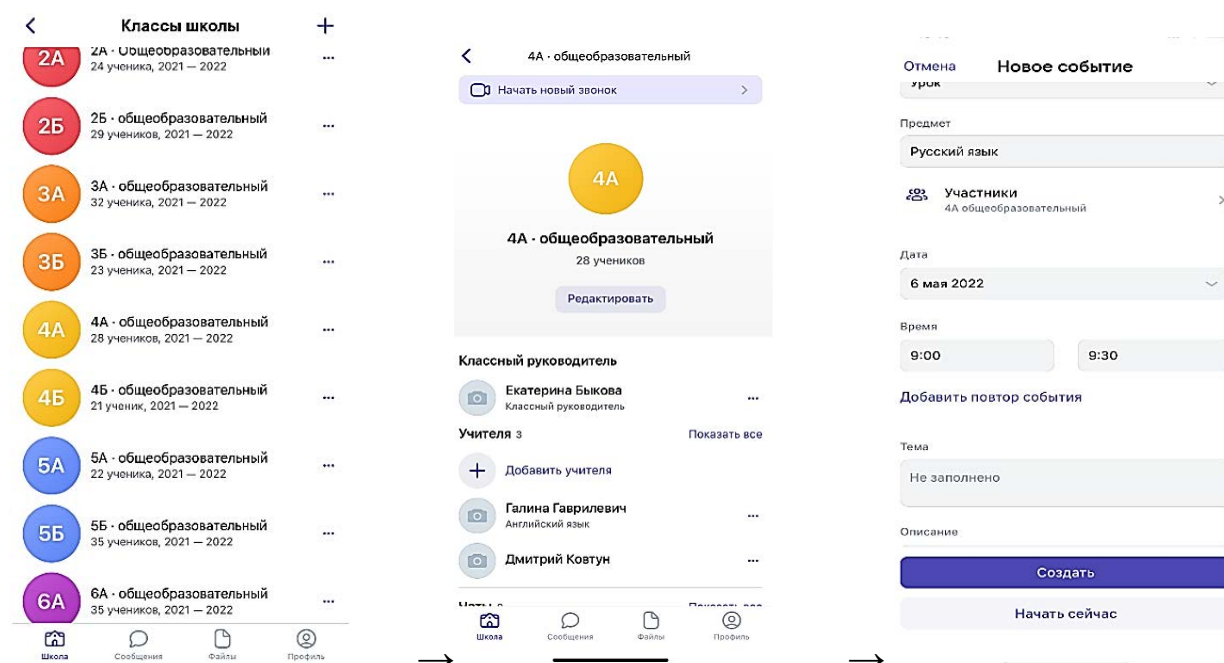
Классы школы

2А
2А · общеобразовательный
24 ученика, 2021 — 2022

2Б
2Б · общеобразовательный
29 учеников, 2021 — 2022

3А
3А · общеобразовательный
32 ученика, 2021 — 2022

3Б
3Б · общеобразовательный
23 ученика, 2021 — 2022

4А
4А · общеобразовательный
28 учеников, 2021 — 2022

4Б
4Б · общеобразовательный
21 ученик, 2021 — 2022

5А
5А · общеобразовательный
22 ученика, 2021 — 2022

5Б
5Б · общеобразовательный
35 учеников, 2021 — 2022

6А
6А · общеобразовательный
35 учеников, 2021 — 2022

Школа Сообщения Файлы Профиль

4А · общеобразовательный

Начать новый звонок

4А

4А · общеобразовательный
28 учеников

Редактировать

Классный руководитель

Екатерина Быкова
Классный руководитель

Учителя 3 Показать все

Добавить учителя

Галина Гаврилевич
Английский язык

Дмитрий Ковтун

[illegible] Показать все

Школа Сообщения Файлы Профиль

Отмена Новое событие

Урок

Предмет

Русский язык

Участники
4А общеобразовательный

Дата

6 мая 2022

Время

9:00 9:30

Добавить повтор события

Тема

Не заполнено

Описание

Создать

Начать сейчас